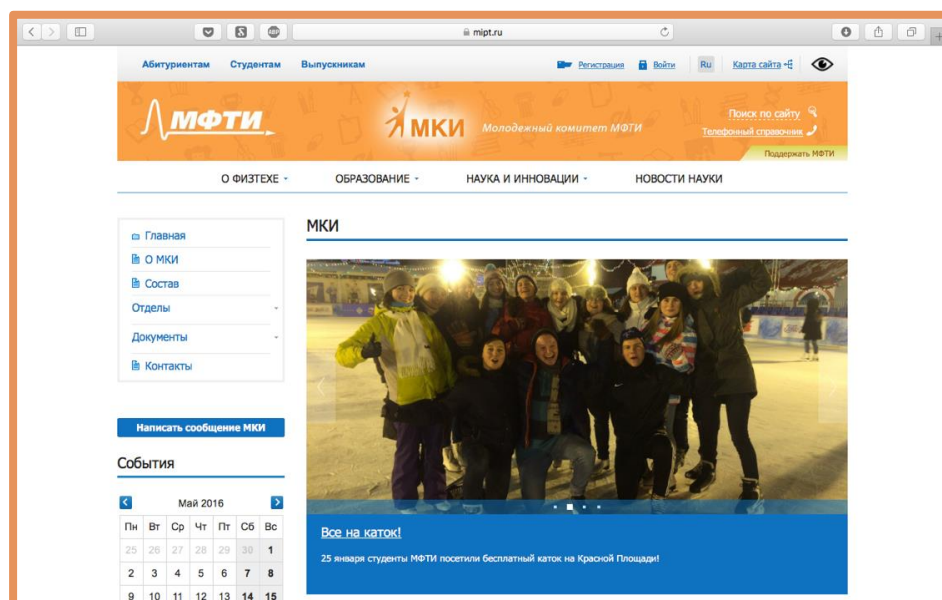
mipt.ru

Абитуриентам Студентам Выпускникам

Регистрация Войти Ru Карта сайта

МФТИ

МКИ Молодежный комитет МФТИ

Поиск по сайту
Телефонный справочник

Поддержать МФТИ

О ФИЗТЕХЕ ОБРАЗОВАНИЕ НАУКА И ИННОВАЦИИ НОВОСТИ НАУКИ

Главная
О МКИ
Состав
Отделы
Документы
Контакты

Написать сообщение МКИ

События

Май 2016

| Пн | Вт | Ср | Чт | Пт | Сб | Вс |
|---|---|---|---|---|---|---|
| 25 | 26 | 27 | 28 | 29 | 30 | 1 |
| 2 | 3 | 4 | 5 | 6 | 7 | 8 |
| 9 | 10 | 11 | 12 | 13 | 14 | 15 |

МКИ

Все на каток!

25 января студенты МФТИ посетили бесплатный каток на Красной Площади!